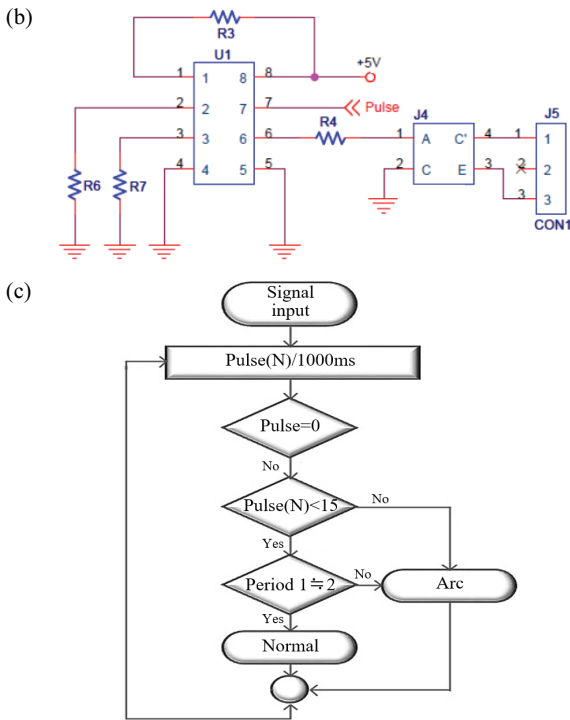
(b)

R3

U1

1 1 8 8

+5V

2 2 7 7

Pulse

3 3 6 6

R4

J4

J5

1 A C' 4 1 1

4 4 5 5

2 C E 3 2 2

R6

R7

3 3

CON1

(c)

Signal input

Pulse(N)/1000ms

Pulse=0

No

Pulse(N)<15

No

Yes

Period 1≒2

No

Arc

Yes

Normal